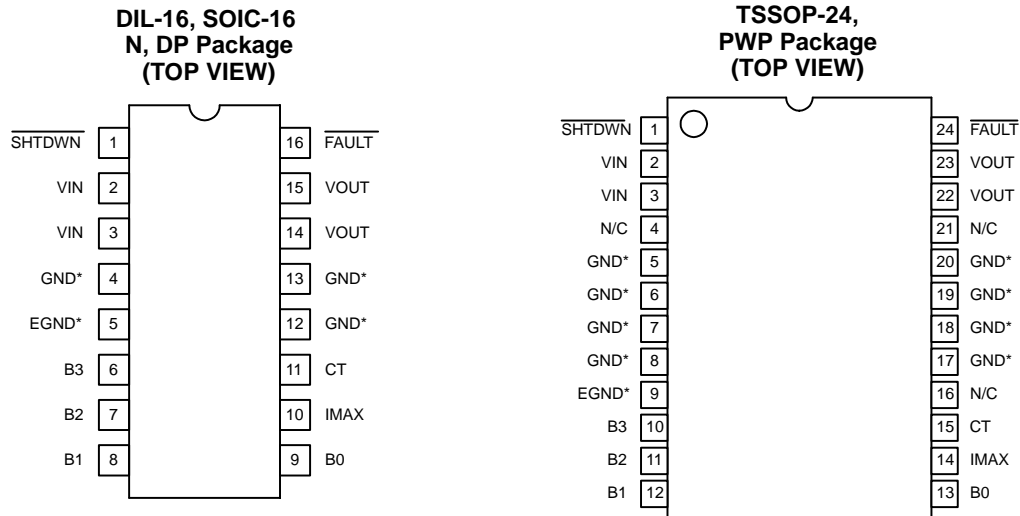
DIL-16, SOIC-16
N, DP Package
(TOP VIEW)

$\overline{\text{SHTDWN}}$ 1
VIN 2
VIN 3
GND* 4
EGND* 5
B3 6
B2 7
B1 8

16 $\overline{\text{FAULT}}$
15 VOUT
14 VOUT
13 GND*
12 GND*
11 CT
10 IMAX
9 B0

TSSOP-24,
PWP Package
(TOP VIEW)

$\overline{\text{SHTDWN}}$ 1
VIN 2
VIN 3
N/C 4
GND* 5
GND* 6
GND* 7
GND* 8
EGND* 9
B3 10
B2 11
B1 12

24 $\overline{\text{FAULT}}$
23 VOUT
22 VOUT
21 N/C
20 GND*
19 GND*
18 GND*
17 GND*
16 N/C
15 CT
14 IMAX
13 B0